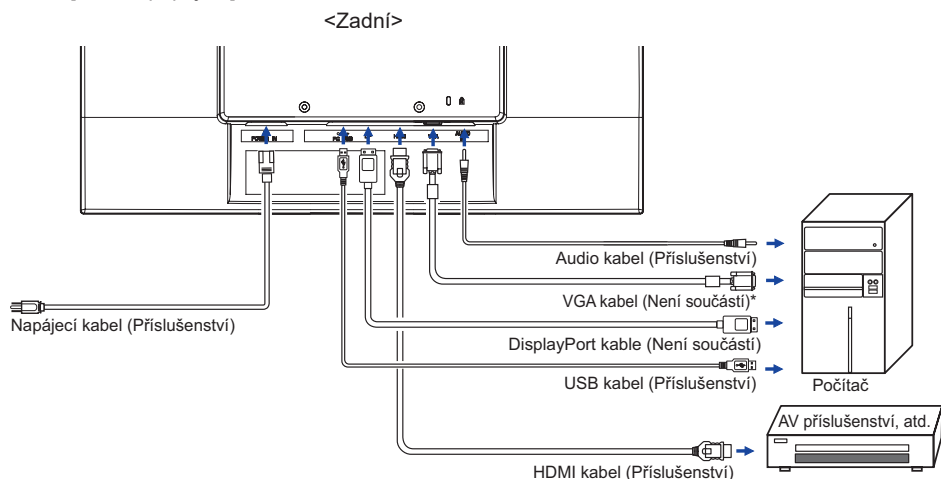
<Zadní>

POWER IN

Audio kabel (Příslušenství)

VGA kabel (Není součástí)*

Napájecí kabel (Příslušenství)

DisplayPort kable (Není součástí)

USB kabel (Příslušenství)

Počítač

AV příslušenství, atd.

HDMI kabel (Příslušenství)